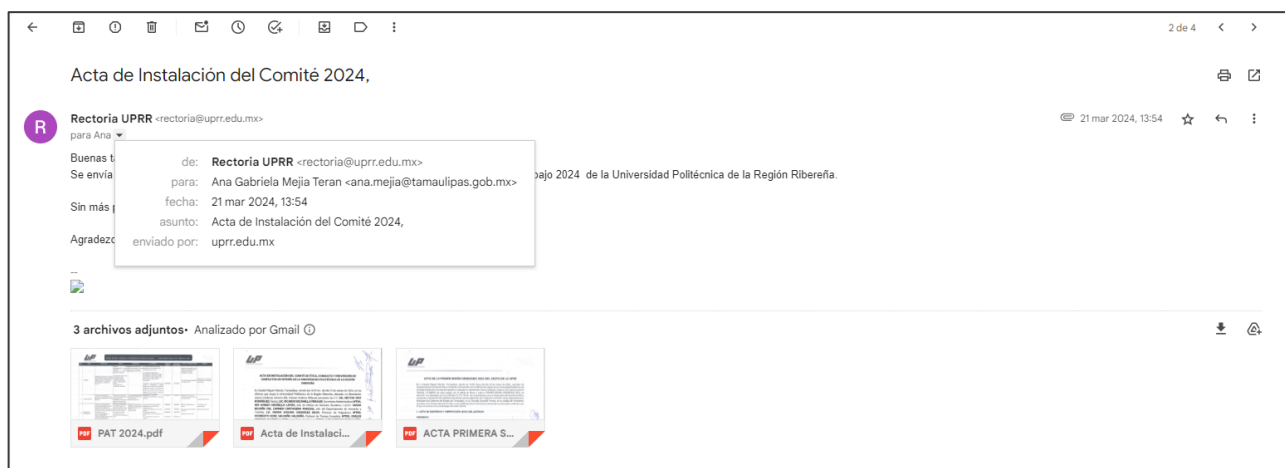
2 de 4

Acta de Instalación del Comité 2024,

Rectoria UPRR <rectoria@uprr.edu.mx>
para Ana

21 mar 2024, 13:54

Buenas t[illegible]
Se envía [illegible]bajo 2024 de la Universidad Politécnica de la Región Ribereña.

Sin más p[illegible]

Agradezc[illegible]

--

de: Rectoria UPRR <rectoria@uprr.edu.mx>
para: Ana Gabriela Mejia Teran <ana.mejia@tamaulipas.gob.mx>
fecha: 21 mar 2024, 13:54
asunto: Acta de Instalación del Comité 2024,
enviado por: uprr.edu.mx

3 archivos adjuntos • Analizado por Gmail

PDF PAT 2024.pdf

PDF Acta de Instalaci...

PDF ACTA PRIMERA S...